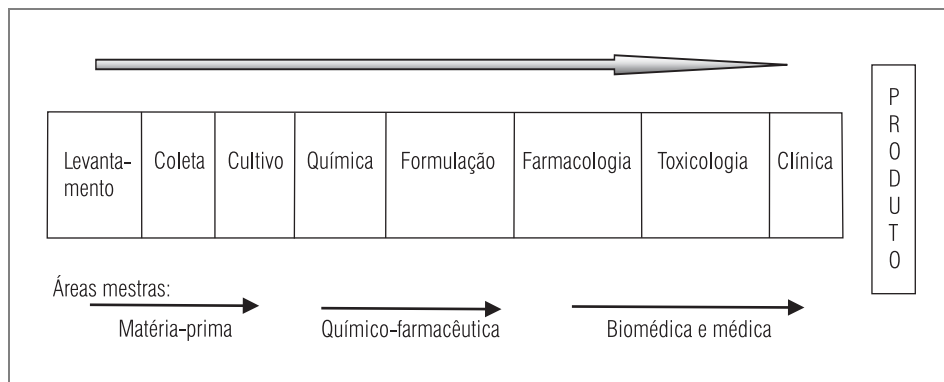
| Levantamento | Coleta | Cultivo | Química | Formulação | Farmacologia | Toxicologia | Clínica |
|---|---|---|---|---|---|---|---|

PRODUTO

Áreas mestras:

Matéria-prima

Químico-farmacêutica

Biomédica e médica